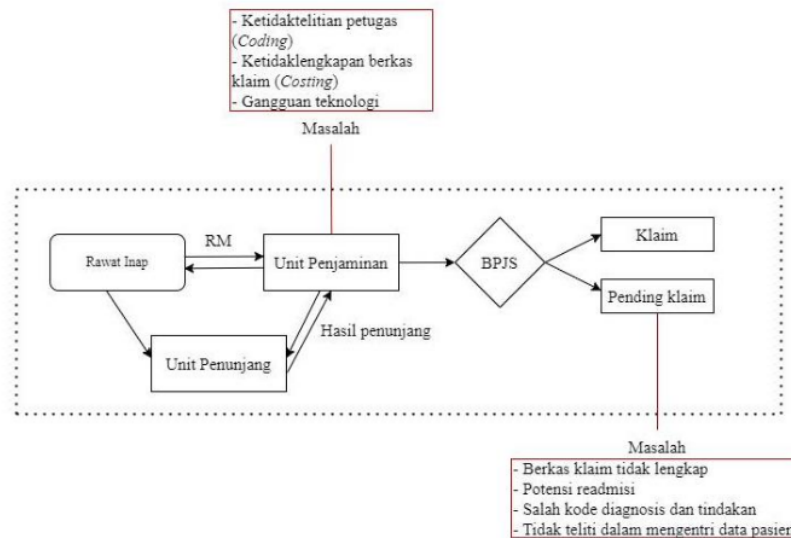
- Ketidaktelitian petugas (*Coding*)
- Ketidaklengkapan berkas klaim (*Costing*)
- Gangguan teknologi

Masalah

Rawat Inap

RM

Unit Penjaminan

BPJS

Klaim

Pending klaim

Unit Penunjang

Hasil penunjang

Masalah

- Berkas klaim tidak lengkap
- Potensi readmisi
- Salah kode diagnosis dan tindakan
- Tidak teliti dalam mengentri data pasien